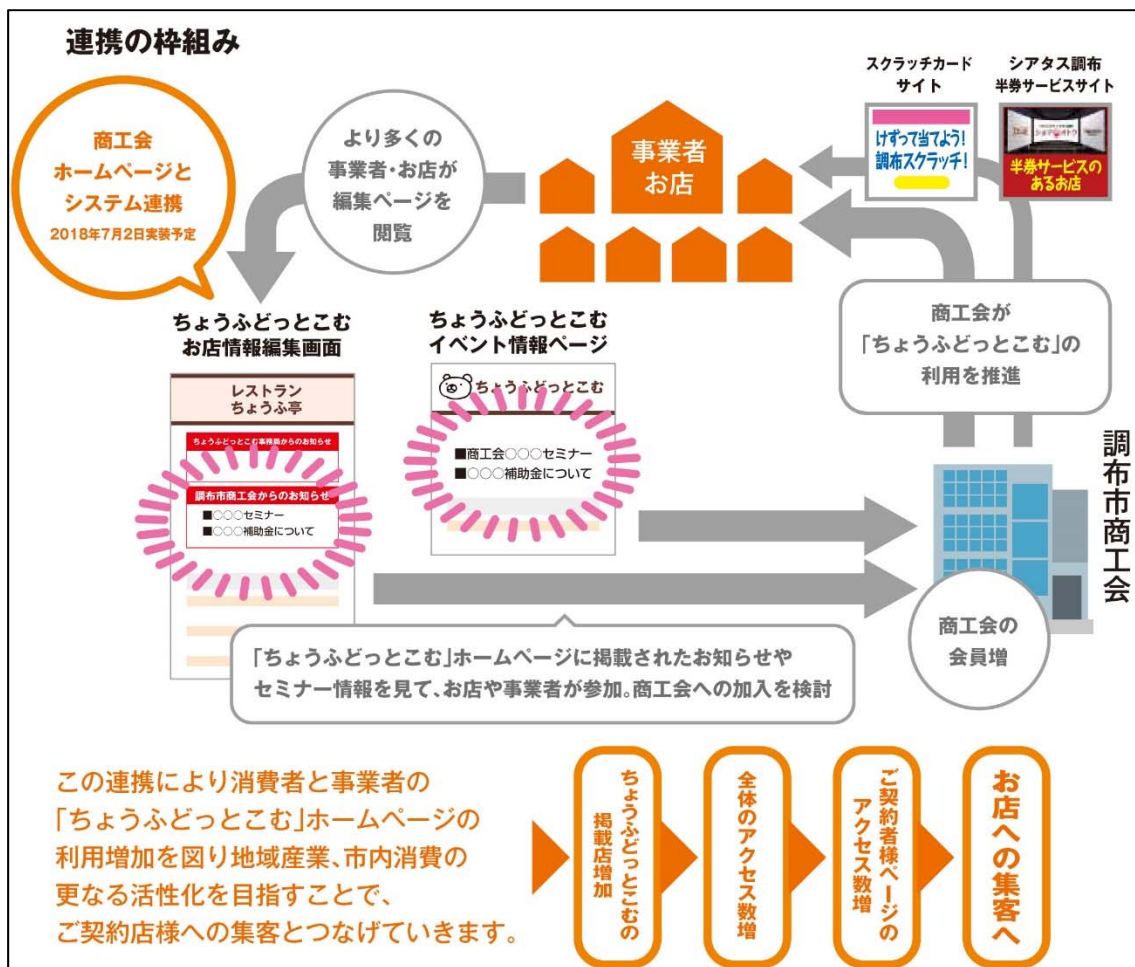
連携の枠組み

商工会
ホームページと
システム連携
2018年7月2日実装予定

より多くの
事業者・お店が
編集ページを
閲覧

事業者
お店

スクラッチカード
サイト

けずって当てよう!
調布スクラッチ!

シアタス調布
半券サービスサイト

半券サービスの
あるお店

商工会が
「ちょうふどっとこむ」の
利用を推進

ちょうふどっとこむ
お店情報編集画面

レストラン
ちょうふ亭

ちょうふどっとこむ事務局からのお知らせ

調布市商工会からのお知らせ
■○○○セミナー
■○○○補助金について

ちょうふどっとこむ
イベント情報ページ

ちょうふどっとこむ

■商工会○○○セミナー
■○○○補助金について

調布市商工会

商工会の
会員増

「ちょうふどっとこむ」ホームページに掲載されたお知らせやセミナー情報を見て、お店や事業者が参加。商工会への加入を検討

この連携により消費者と事業者の「ちょうふどっとこむ」ホームページの利用増加を図り地域産業、市内消費の更なる活性化を目指すことで、ご契約店様への集客とつなげていきます。

ちょうふどっとこむの掲載店増加

全体のアクセス数増

ご契約者様ページのアクセス数増

お店への集客へ